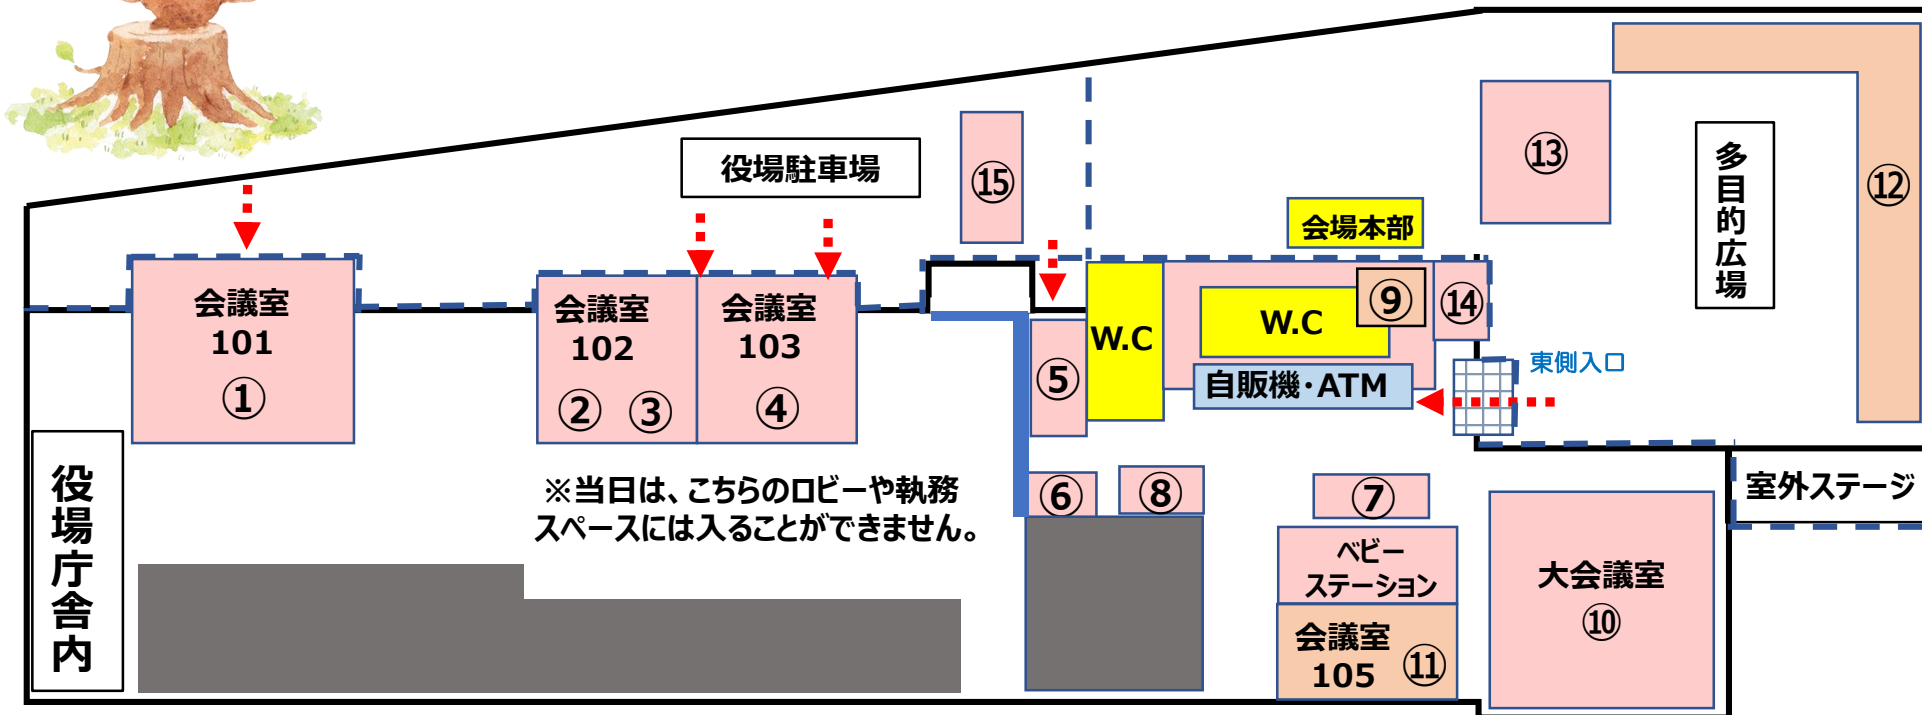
役場駐車場

⑮

⑬

多目的広場

⑫

会場本部

会議室
101
①

会議室
102
② ③

会議室
103
④

W.C

W.C

⑨

⑭

⑤

自販機・ATM

東側入口

役場庁舎内

※当日は、こちらのロビーや執務スペースには入ることができません。

⑥

⑧

⑦

ベビーステーション

会議室
105
⑪

大会議室
⑩

室外ステージ